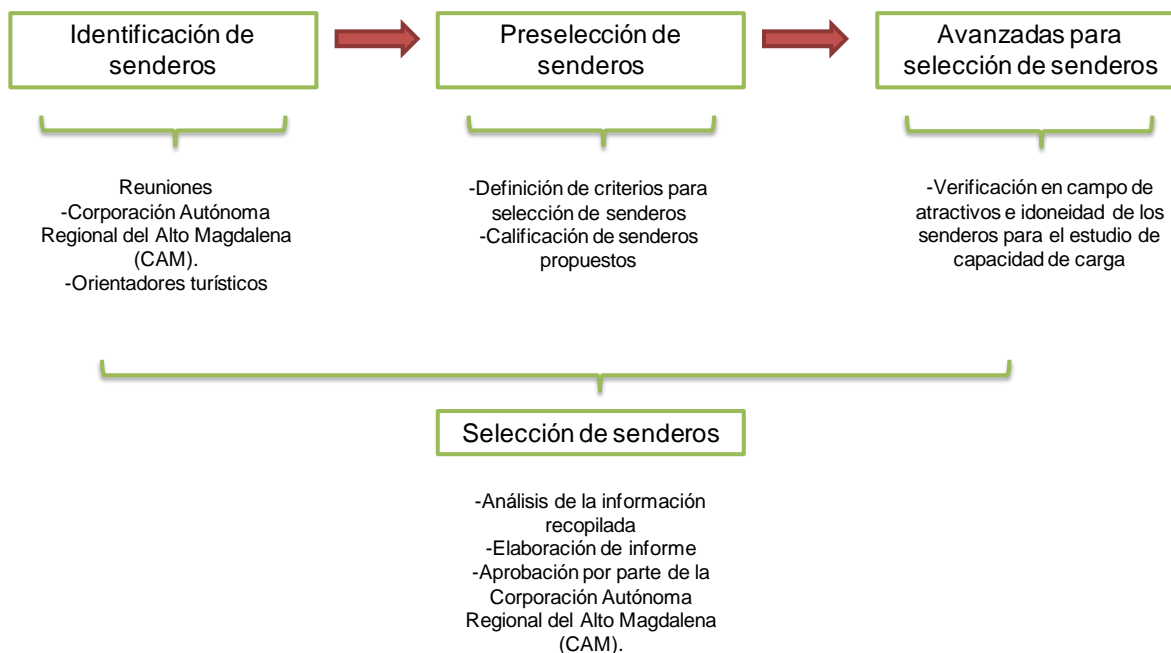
Identificación de senderos

Preselección de senderos

Avanzadas para selección de senderos

Reuniones
-Corporación Autónoma Regional del Alto Magdalena (CAM).
-Orientadores turísticos

-Definición de criterios para selección de senderos
-Calificación de senderos propuestos

-Verificación en campo de atractivos e idoneidad de los senderos para el estudio de capacidad de carga

Selección de senderos

-Análisis de la información recopilada
-Elaboración de informe
-Aprobación por parte de la Corporación Autónoma Regional del Alto Magdalena (CAM).